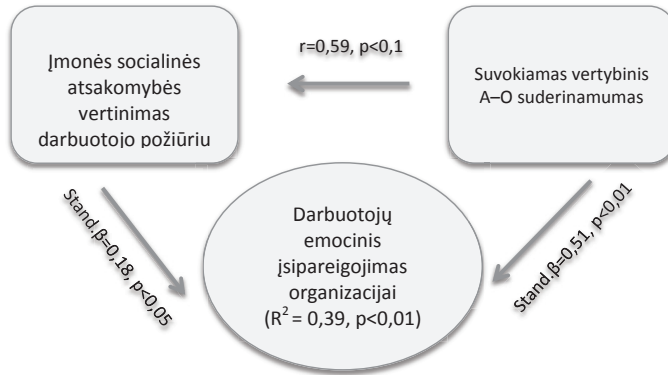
Įmonės socialinės atsakomybės vertinimas darbuotojo požiūriu

r=0,59, p<0,1

Suvokiamas vertybinis A–O suderinamumas

Stand.β=0,18, p<0,05

Darbuotojų emocinis įsipareigojimas organizacijai ($R^2$ = 0,39, p<0,01)

Stand.β=0,51, p<0,01